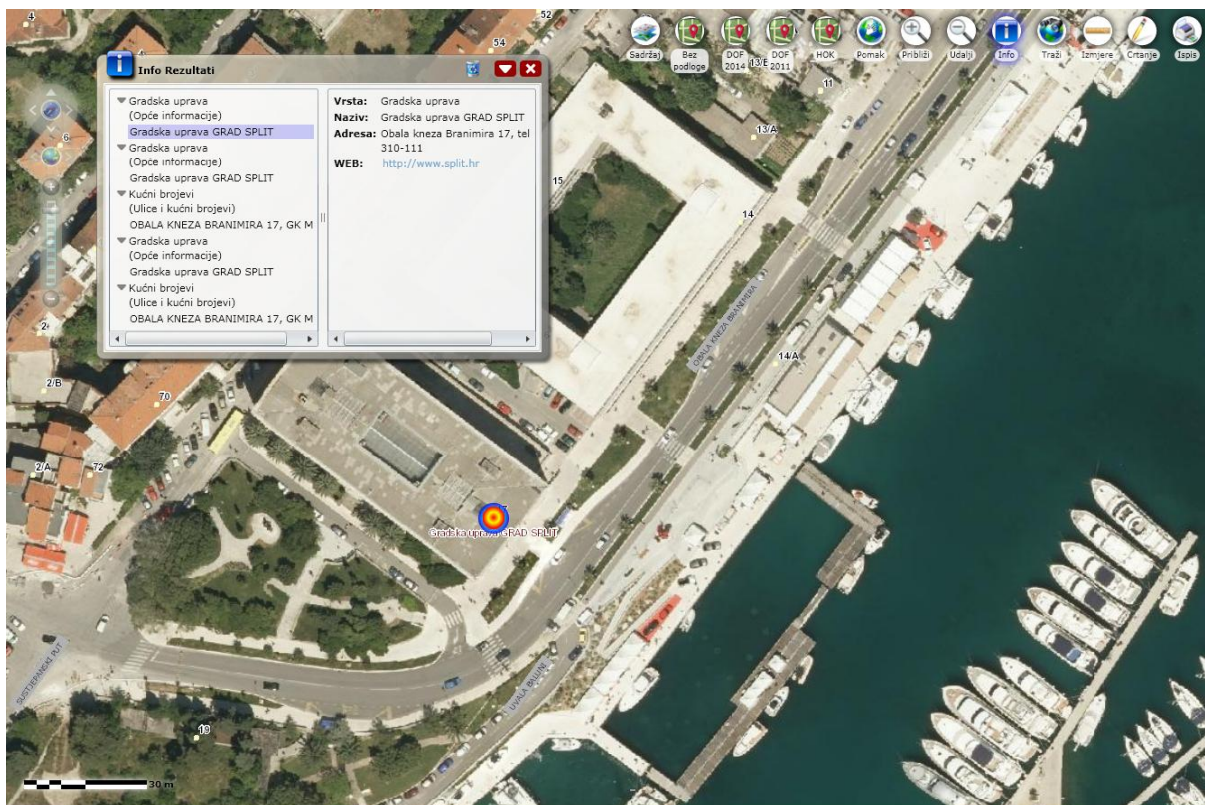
Info Rezultati

Gradska uprava
(Opće informacije)
Gradska uprava GRAD SPLIT
Gradska uprava
(Opće informacije)
Gradska uprava GRAD SPLIT
Kućni brojevi
(Ulice i kućni brojevi)
OBALA KNEZA BRANIMIRA 17, GK M
Gradska uprava
(Opće informacije)
Gradska uprava GRAD SPLIT
Kućni brojevi
(Ulice i kućni brojevi)
OBALA KNEZA BRANIMIRA 17, GK M

Vrsta: Gradska uprava
Naziv: Gradska uprava GRAD SPLIT
Adresa: Obala kneza Branimira 17, tel 310-111
WEB: http://www.split.hr

Sadržaj
Bez podloge
DOF 2014
DOF 2011
HOK
Pomak
Približi
Udalji
Info
Traži
Izmjere
Crtanje
Ispis

4
52
54
6
11
13/A
13/E
15
14
2
2/B
70
2/A
72
14/A
OBALA KNEZA BRANIMIRA
Gradska uprava GRAD SPLIT
SUSTJEPANSKI PUT
UVALA BAĆVICE
19
30 m